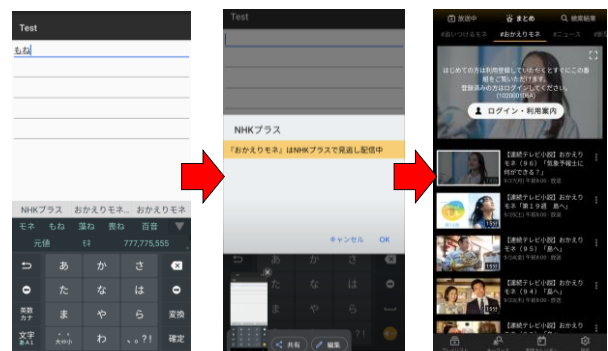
Test
もね

NHKプラス おかえりモネ.. おかえりモネ
モネ もね 藻ね 雲ね 百音
元価 ㊗ 777,775,555
あ か さ
た な は
英数カナ ま や ら 変換
文字 あA1 ゛゜小 わ 、。?! 確定

Test

NHKプラス
「おかえりモネ」はNHKプラスで見逃し配信中
キャンセル OK
共有 編集

放送中 まとめ 検索結果
#追いつけるモネ #おかえりモネ #ニュース
はじめての方は利用登録していただくとすぐにこの番組をご覧いただけます。
登録済みの方はログインしてください。
ログイン・利用案内
【連続テレビ小説】おかえりモネ(96)「気象予報士に何ができる?」
【連続テレビ小説】おかえりモネ「第19週 島へ」
【連続テレビ小説】おかえりモネ(95)「島へ」
【連続テレビ小説】おかえりモネ(94)「島へ」
【連続テレビ小説】おかえりモネ(93)